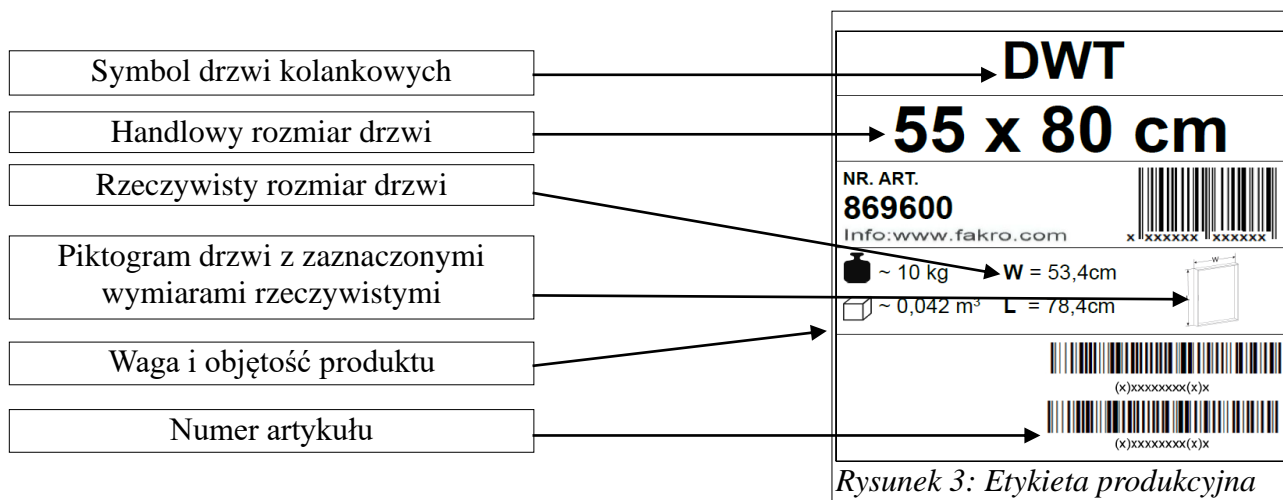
Symbol drzwi kolankowych

Handlowy rozmiar drzwi

Rzeczywisty rozmiar drzwi

Piktogram drzwi z zaznaczonymi wymiarami rzeczywistymi

Waga i objętość produktu

Numer artykułu

DWT

55 x 80 cm

NR. ART.
869600
Info:www.fakro.com

x xxxxxx xxxxxx

~ 10 kg W = 53,4cm
~ 0,042 m³ L = 78,4cm

w

(x)xxxxxxxx(x)x

(x)xxxxxxxx(x)x

Rysunek 3: Etykieta produkcyjna